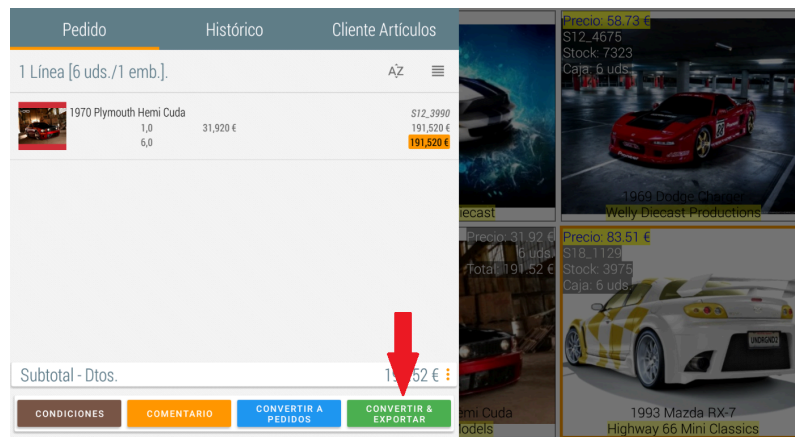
Pedido
Histórico
Cliente Artículos

1 Línea [6 uds./1 emb.].

1970 Plymouth Hemi Cuda
S12_3990
1,0
31,920 €
191,520 €
6,0
191,520 €

Subtotal - Dtos.
19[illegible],52 €

CONDICIONES
COMENTARIO
CONVERTIR A PEDIDOS
CONVERTIR & EXPORTAR

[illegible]ecast

Precio: 31,92 €
6 uds.
Total: 191,52 €

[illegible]mi Cuda
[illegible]odels

Precio: 58.73 €
S12_4675
Stock: 7323
Caja: 6 uds.
1969 Dodge Charger
Welly Diecast Productions

Precio: 83.51 €
S18_1129
Stock: 3975
Caja: 6 uds.
1993 Mazda RX-7
Highway 66 Mini Classics